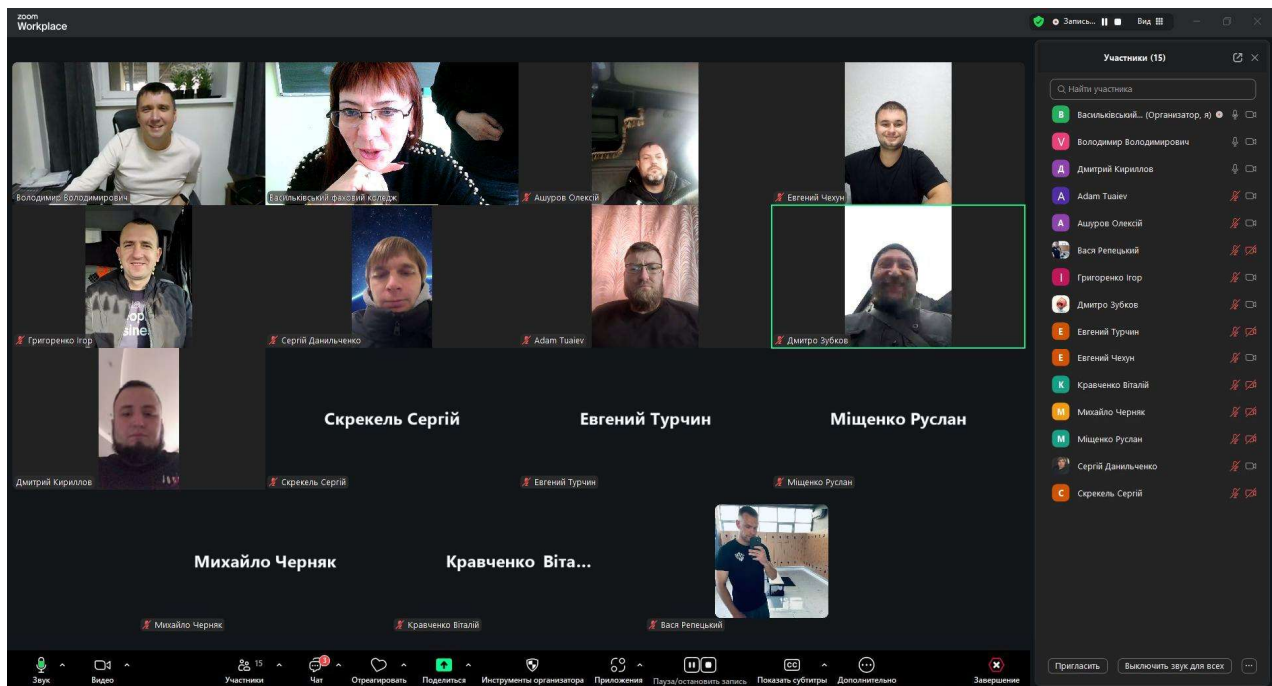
zoom Workplace

Запись... Вид

Володимир Володимирович
Васильківський фаховий коледж
Ашуров Олексій
Евгений Чехун
Григоренко Ігор
Сергій Данильченко
Adam Tuaiev
Дмитро Зубков
Дмитрий Кириллов
Скрекель Сергій
Скрекель Сергій
Евгений Турчин
Евгений Турчин
Міщенко Руслан
Міщенко Руслан
Михайло Черняк
Михайло Черняк
Кравченко Віта...
Кравченко Віталій
Вася Репецький

Участники (15)
Найти участника
Васильківський... (Организатор, я)
Володимир Володимирович
Дмитрий Кириллов
Adam Tuaiev
Ашуров Олексій
Вася Репецький
Григоренко Ігор
Дмитро Зубков
Евгений Турчин
Евгений Чехун
Кравченко Віталій
Михайло Черняк
Міщенко Руслан
Сергій Данильченко
Скрекель Сергій

Пригласить
Выключить звук для всех

Звук
Видео
15 Участники
3 Чат
Отреагировать
Поделиться
Инструменты организатора
Приложения
Пауза/остановить запись
Показать субтитры
Дополнительно
Завершение